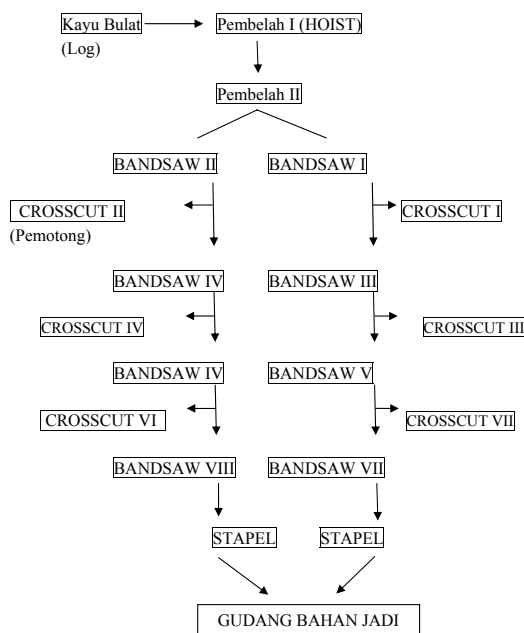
Kayu Bulat
(Log)

Pembelah I (HOIST)

Pembelah II

BANDSAW II

BANDSAW I

CROSSCUT II
(Pemotong)

CROSSCUT I

BANDSAW IV

BANDSAW III

CROSSCUT IV

CROSSCUT III

BANDSAW IV

BANDSAW V

CROSSCUT VI

CROSSCUT VII

BANDSAW VIII

BANDSAW VII

STAPEL

STAPEL

GUDANG BAHAN JADI